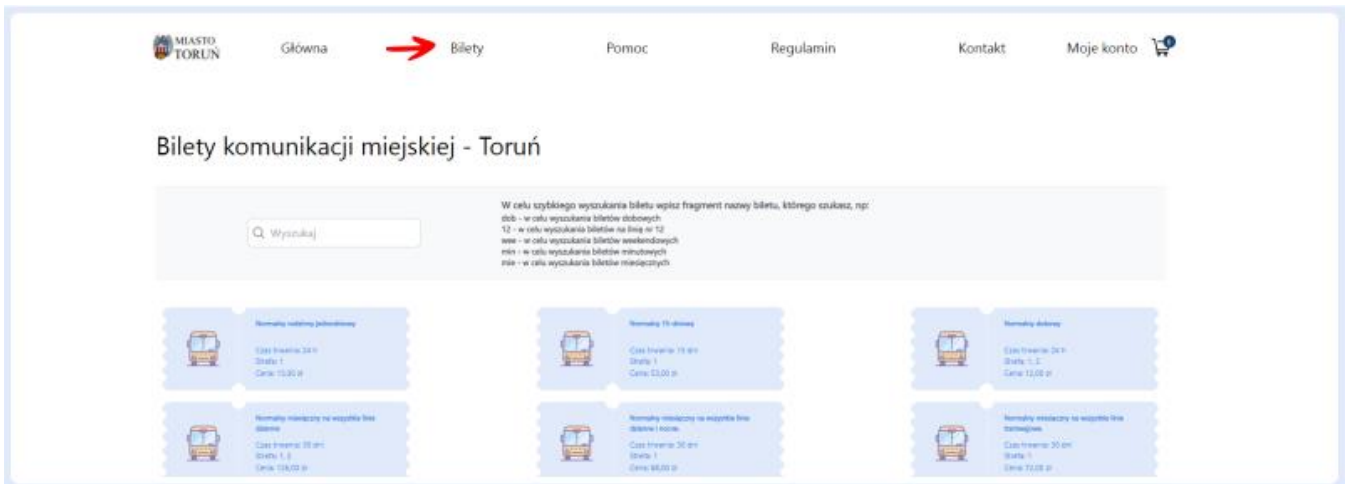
MIASTO TORUŃ

Główna

Bilety

Pomoc

Regulamin

Kontakt

Moje konto

0

Bilety komunikacji miejskiej - Toruń

Wyszukaj

W celu szybkiego wyszukania biletu wpisz fragment nazwy biletu, którego szukasz, np:
dob - w celu wyszukania biletów dobowych
12 - w celu wyszukania biletów na linię nr 12
wee - w celu wyszukania biletów weekendowych
min - w celu wyszukania biletów minutowych
mie - w celu wyszukania biletów miesięcznych

Normalny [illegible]
Czas trwania: 24 h
Strefa: 1
Cena: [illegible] zł

Normalny 15 dniowy
Czas trwania: 15 dni
Strefa: 1
Cena: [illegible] zł

Normalny dobowy
Czas trwania: 24 h
Strefa: 1, 2,
Cena: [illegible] zł

Normalny miesięczny na wszystkie linie dzienne
Czas trwania: 30 dni
Strefa: 1, 2
Cena: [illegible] zł

Normalny miesięczny na wszystkie linie dzienne i nocne
Czas trwania: 30 dni
Strefa: 1
Cena: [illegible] zł

Normalny miesięczny na wszystkie linie tramwajowe
Czas trwania: 30 dni
Strefa: 1
Cena: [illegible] zł